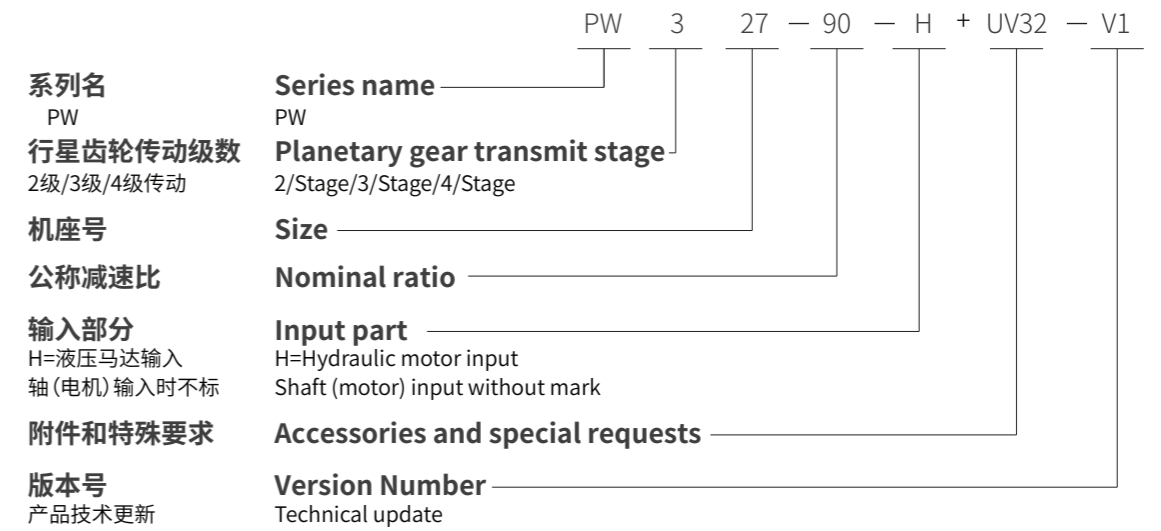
PW 3 27 — 90 — H + UV32 — V1

系列名 Series name
PW PW

行星齿轮传动级数 Planetary gear transmit stage
2级/3级/4级传动 2/Stage/3/Stage/4/Stage

机座号 Size

公称减速比 Nominal ratio

输入部分 Input part
H=液压马达输入 H=Hydraulic motor input
轴(电机)输入时不标 Shaft (motor) input without mark

附件和特殊要求 Accessories and special requests

版本号 Version Number
产品技术更新 Technical update